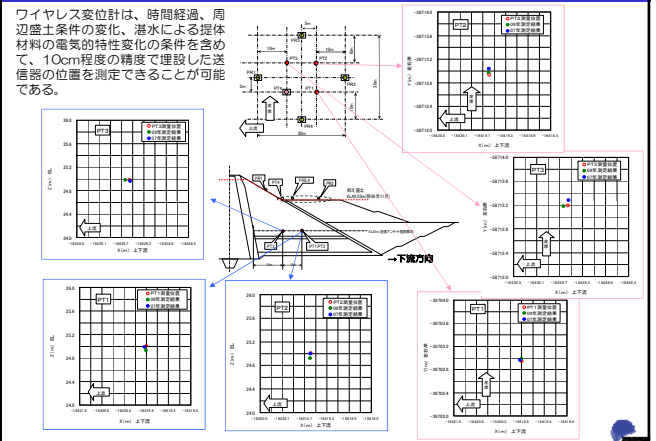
ワイヤレス変位計は、時間経過、周辺盛土条件の変化、湛水による堤体材料の電気的特性変化の条件を含めて、10cm程度の精度で埋設した送信器の位置を測定できることが可能である。

PT3
PT3埋設位置
09年測定結果
10年測定結果
Z(m) 標高
X(m) 上下流
上流

PT2
PT2埋設位置
09年測定結果
10年測定結果
Y(m) 堤軸方向
X(m) 上下流
上流

PT1
PT2
PT3
PR1
PR2
PR3
PR4
PR5
上流
10m
10m
20m
30m

PT3
PT3埋設位置
09年測定結果
10年測定結果
Y(m) 堤軸方向
X(m) 上下流
上流

→下流方向

PT1
PT1埋設位置
09年測定結果
10年測定結果
Z(m) 標高
X(m) 上下流
上流

PT2
PT2埋設位置
09年測定結果
10年測定結果
Z(m) 標高
X(m) 上下流
上流

PT1
PT1埋設位置
09年測定結果
10年測定結果
Y(m) 堤軸方向
X(m) 上下流
上流